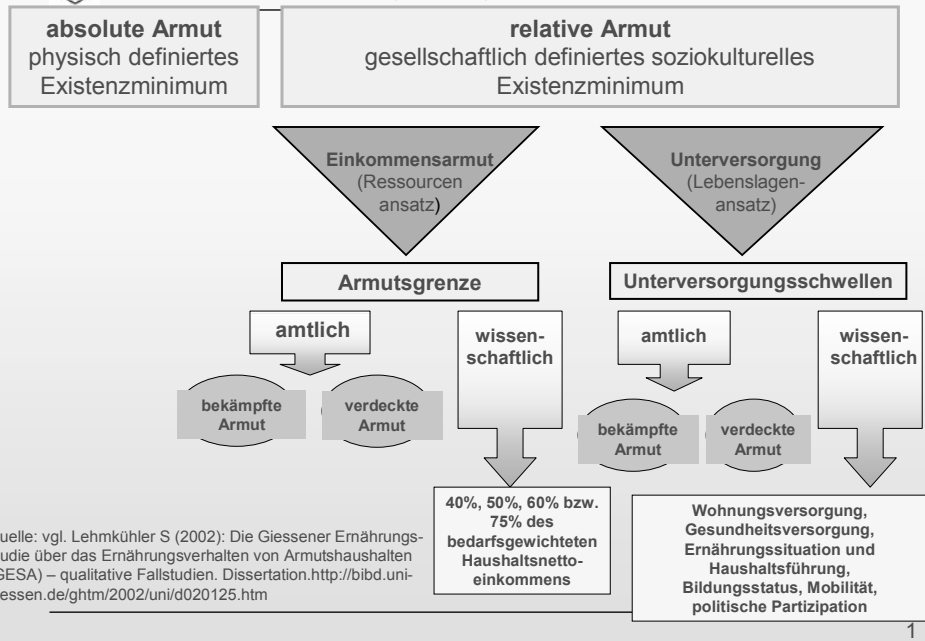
absolute Armut
physisch definiertes Existenzminimum

relative Armut
gesellschaftlich definiertes soziokulturelles Existenzminimum

Einkommensarmut
(Ressourcen ansatz)

Unterversorgung
(Lebenslagen-ansatz)

Armutsgrenze

Unterversorgungsschwellen

amtlich

wissenschaftlich

amtlich

wissenschaftlich

bekämpfte Armut

verdeckte Armut

bekämpfte Armut

verdeckte Armut

40%, 50%, 60% bzw. 75% des bedarfsgewichteten Haushaltsnettoeinkommens

Wohnungsversorgung, Gesundheitsversorgung, Ernährungssituation und Haushaltsführung, Bildungsstatus, Mobilität, politische Partizipation

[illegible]uelle: vgl. Lehmkühler S (2002): Die Giessener Ernährungs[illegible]udie über das Ernährungsverhalten von Armutshaushalten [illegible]GESA) – qualitative Fallstudien. Dissertation.http://bibd.uni-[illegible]essen.de/ghtm/2002/uni/d020125.htm

1